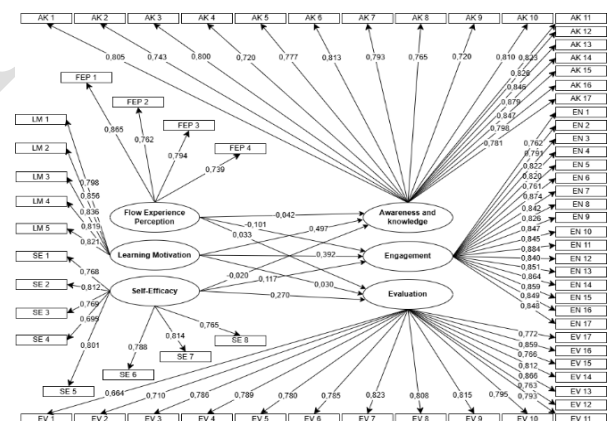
AK 1
AK 2
AK 3
AK 4
AK 5
AK 6
AK 7
AK 8
AK 9
AK 10
AK 11
AK 12
AK 13
AK 14
AK 15
AK 16
AK 17
0,805
0,743
0,800
0,720
0,777
0,813
0,793
0,765
0,720
0,810
0,823
0,826
0,846
0,879
0,847
0,798
0,781
FEP 1
FEP 2
FEP 3
FEP 4
0,865
0,762
0,794
0,739
LM 1
LM 2
LM 3
LM 4
LM 5
0,798
0,856
0,836
0,819
0,821
Flow Experience Perception
Learning Motivation
Self-Efficacy
Awareness and knowledge
Engagement
Evaluation
0,042
-0,101
0,033
0,497
0,392
-0,020
0,117
0,030
0,270
SE 1
SE 2
SE 3
SE 4
SE 5
SE 6
SE 7
SE 8
0,768
0,812
0,769
0,699
0,801
0,788
0,814
0,765
EN 1
EN 2
EN 3
EN 4
EN 5
EN 6
EN 7
EN 8
EN 9
EN 10
EN 11
EN 12
EN 13
EN 14
EN 15
EN 16
EN 17
0,762
0,797
0,822
0,820
0,761
0,874
0,842
0,826
0,847
0,845
0,864
0,840
0,851
0,864
0,859
0,849
0,848
EV 17
EV 16
EV 15
EV 14
EV 13
EV 12
EV 11
0,772
0,859
0,766
0,812
0,866
0,763
0,793
0,664
0,710
0,786
0,789
0,780
0,785
0,823
0,808
0,815
0,795
EV 1
EV 2
EV 3
EV 4
EV 5
EV 6
EV 7
EV 8
EV 9
EV 10